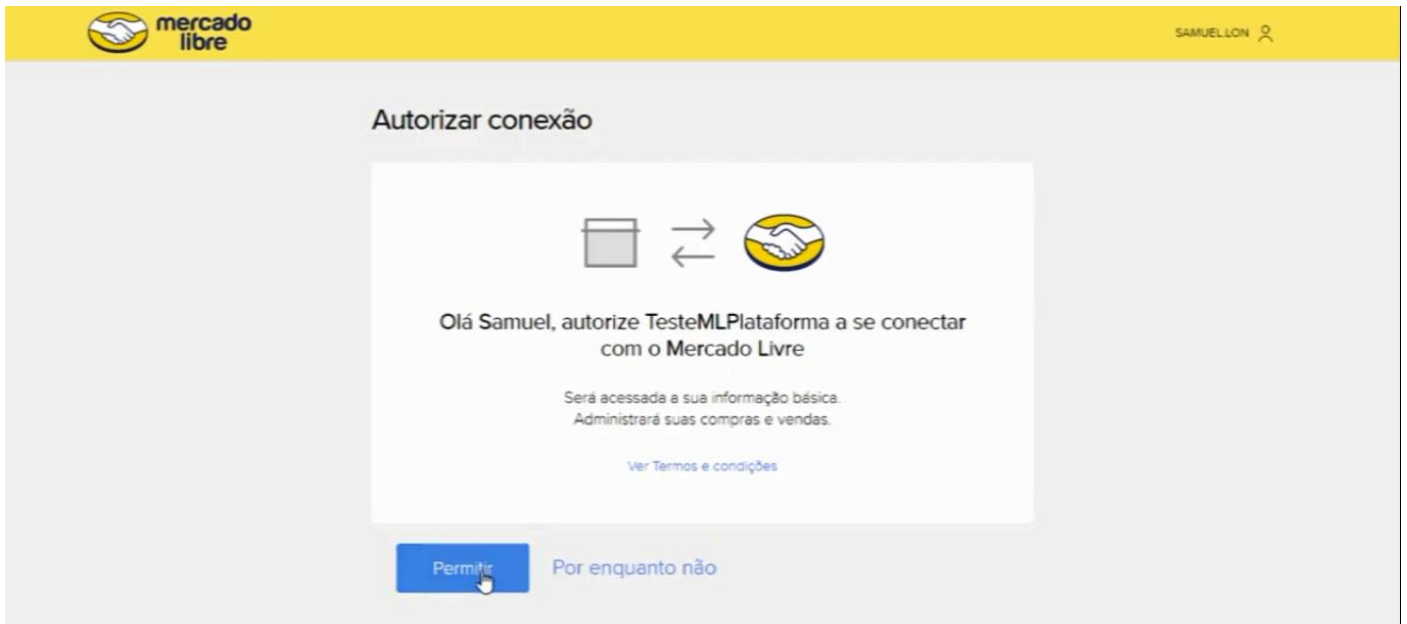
mercado libre

SAMUELLON

Autorizar conexão

Olá Samuel, autorize TesteMLPlataforma a se conectar com o Mercado Livre

Será acessada a sua informação básica.
Administrará suas compras e vendas.

Ver Termos e condições

Permitir

Por enquanto não